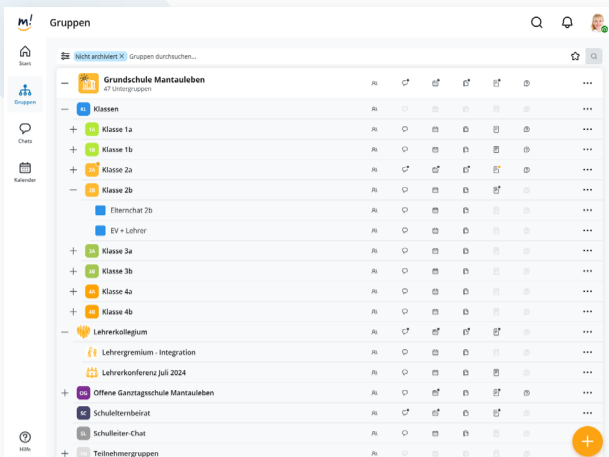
m!
Gruppen

Start
Gruppen
Chats
Kalender
Hilfe

Nicht archiviert ×
Gruppen durchsuchen...

Grundschule Mantauleben
47 Untergruppen

KL Klassen
1A Klasse 1a
1B Klasse 1b
2A Klasse 2a
2B Klasse 2b
Elternchat 2b
EV + Lehrer
3A Klasse 3a
3B Klasse 3b
4A Klasse 4a
4B Klasse 4b
Lehrerkollegium
Lehrergremium - Integration
Lehrerkonferenz Juli 2024
OG Offene Ganztagsschule Mantauleben
SC Schulelternbeirat
SL Schulleiter-Chat
Teilnehmergruppen